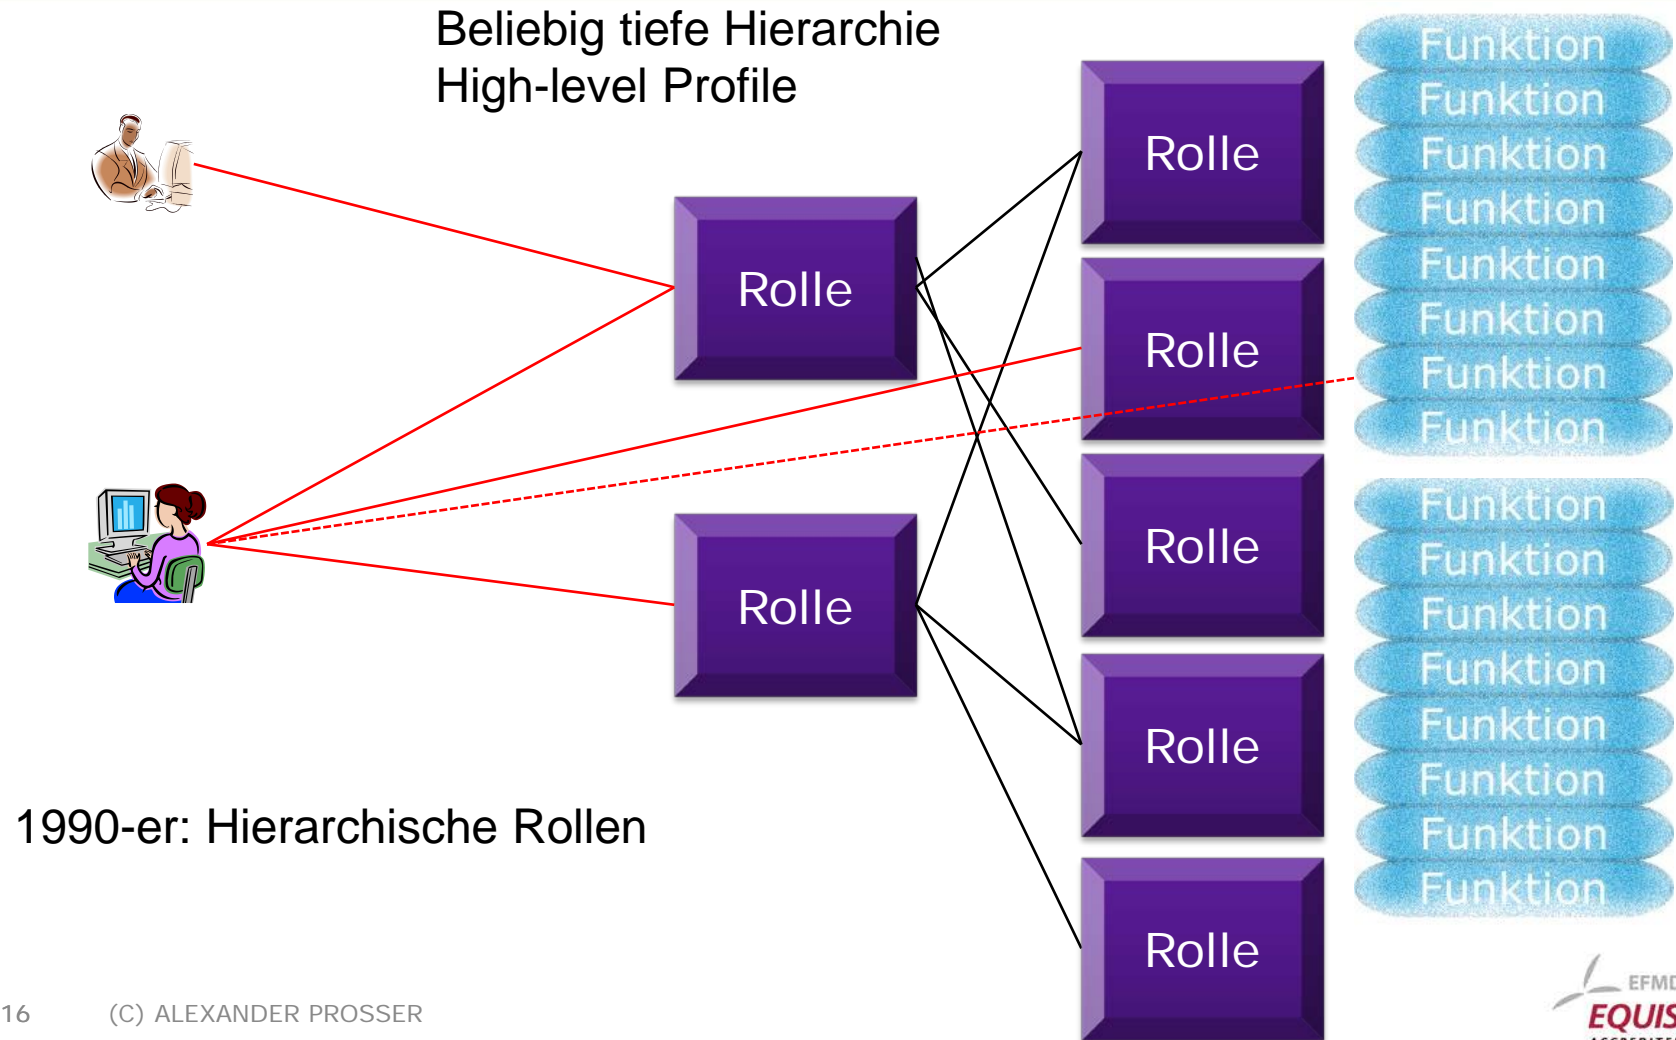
Beliebig tiefe Hierarchie
High-level Profile

Rolle

Rolle

Rolle

Rolle

Rolle

Rolle

Rolle

Funktion
Funktion
Funktion
Funktion
Funktion
Funktion
Funktion
Funktion

Funktion
Funktion
Funktion
Funktion
Funktion
Funktion
Funktion
Funktion

1990-er: Hierarchische Rollen

16 (C) ALEXANDER PROSSER

EFMD
EQUIS